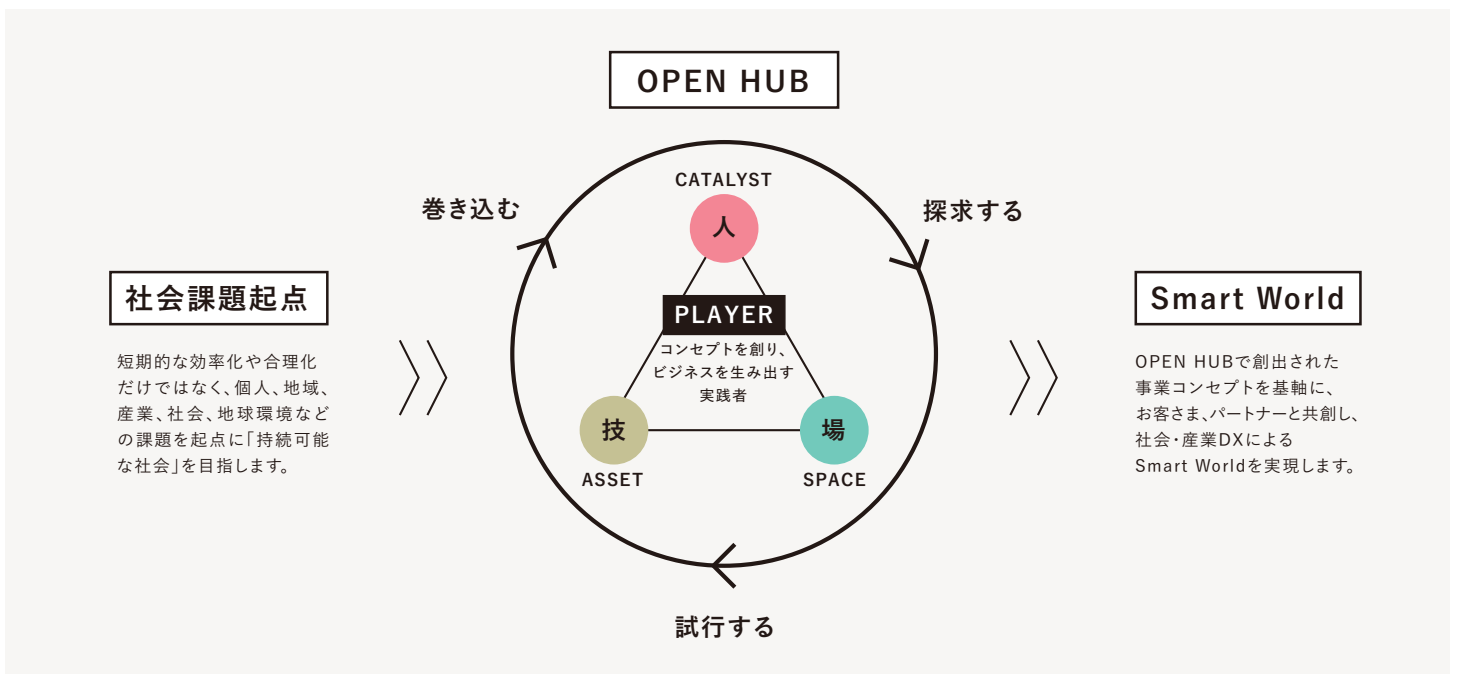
OPEN HUB

社会課題起点

短期的な効率化や合理化だけではなく、個人、地域、産業、社会、地球環境などの課題を起点に「持続可能な社会」を目指します。

巻き込む

CATALYST

人

PLAYER

コンセプトを創り、ビジネスを生み出す実践者

技

ASSET

場

SPACE

探求する

試行する

Smart World

OPEN HUBで創出された事業コンセプトを基軸に、お客さま、パートナーと共創し、社会・産業DXによるSmart Worldを実現します。